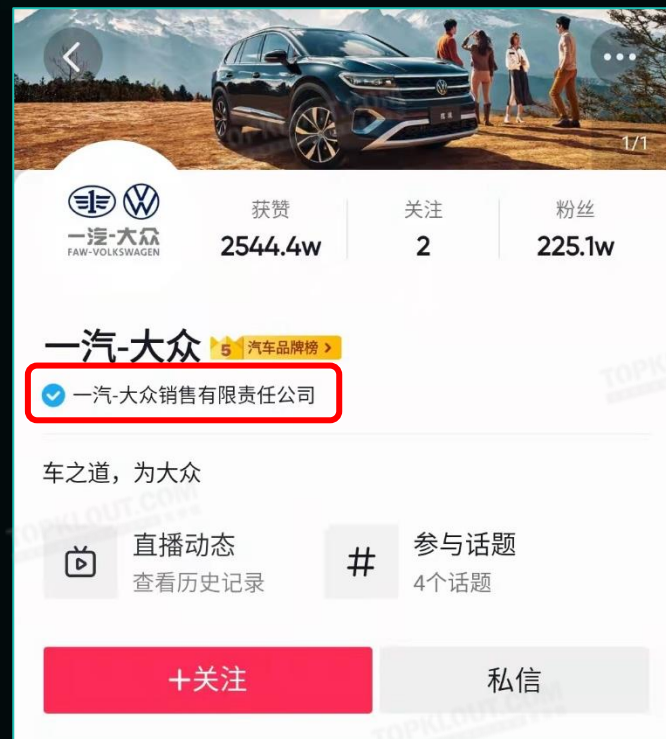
1/1

一汽-大众
FAW-VOLKSWAGEN

获赞
2544.4w

关注
2

粉丝
225.1w

一汽-大众 5 汽车品牌榜 >

一汽-大众销售有限责任公司

车之道，为大众

直播动态
查看历史记录

参与话题
4个话题

+关注

私信

TOPKLOUT.COM